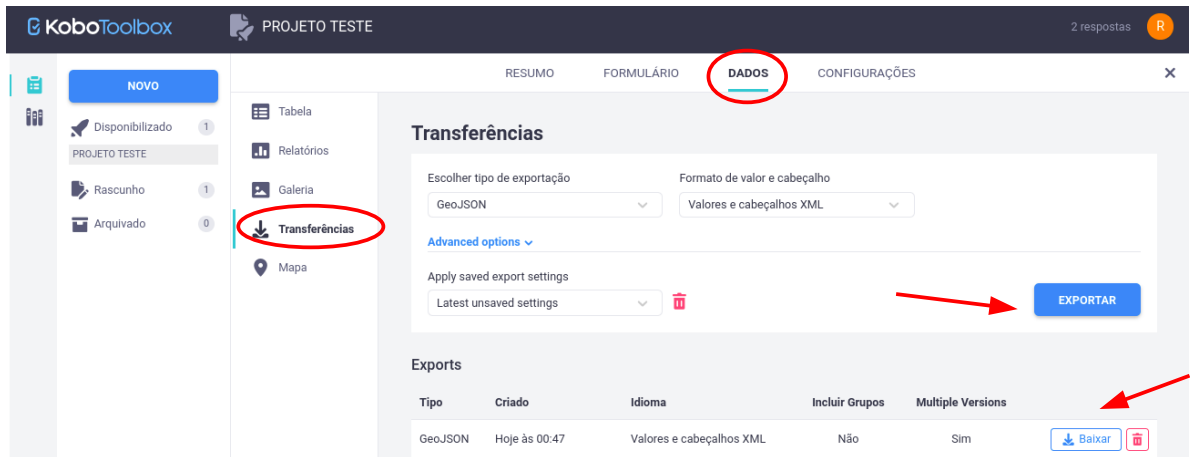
KoboToolbox
PROJETO TESTE
2 respostas R

NOVO
Disponibilizado 1
PROJETO TESTE
Rascunho 1
Arquivado 0

RESUMO FORMULÁRIO DADOS CONFIGURAÇÕES ×

Tabela
Relatórios
Galeria
Transferências
Mapa

Transferências

Escolher tipo de exportação
GeoJSON
Formato de valor e cabeçalho
Valores e cabeçalhos XML
Advanced options
Apply saved export settings
Latest unsaved settings
EXPORTAR

Exports

| Tipo | Criado | Idioma | Incluir Grupos | Multiple Versions | |
|---|---|---|---|---|---|
| GeoJSON | Hoje às 00:47 | Valores e cabeçalhos XML | Não | Sim | Baixar |